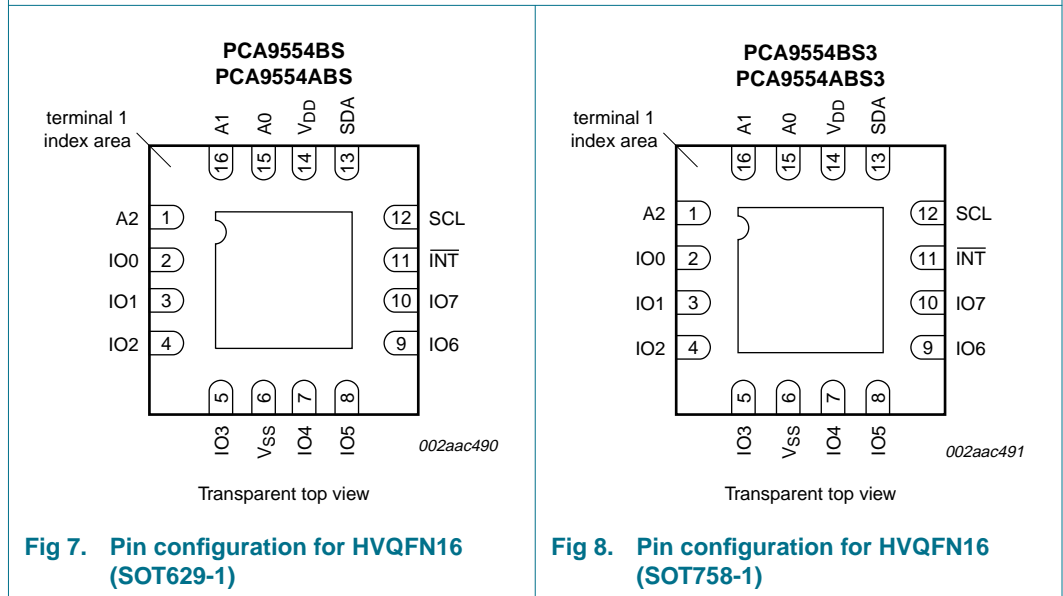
PCA9554BS
PCA9554ABS

terminal 1 index area

A1 A0 $V_{DD}$ SDA
16 15 14 13

A2 1
IO0 2
IO1 3
IO2 4

12 SCL
11 $\overline{INT}$
10 IO7
9 IO6

5 6 7 8
IO3 $V_{SS}$ IO4 IO5

002aac490

Transparent top view

Fig 7. Pin configuration for HVQFN16 (SOT629-1)

PCA9554BS3
PCA9554ABS3

terminal 1 index area

A1 A0 $V_{DD}$ SDA
16 15 14 13

A2 1
IO0 2
IO1 3
IO2 4

12 SCL
11 $\overline{INT}$
10 IO7
9 IO6

5 6 7 8
IO3 $V_{SS}$ IO4 IO5

002aac491

Transparent top view

Fig 8. Pin configuration for HVQFN16 (SOT758-1)